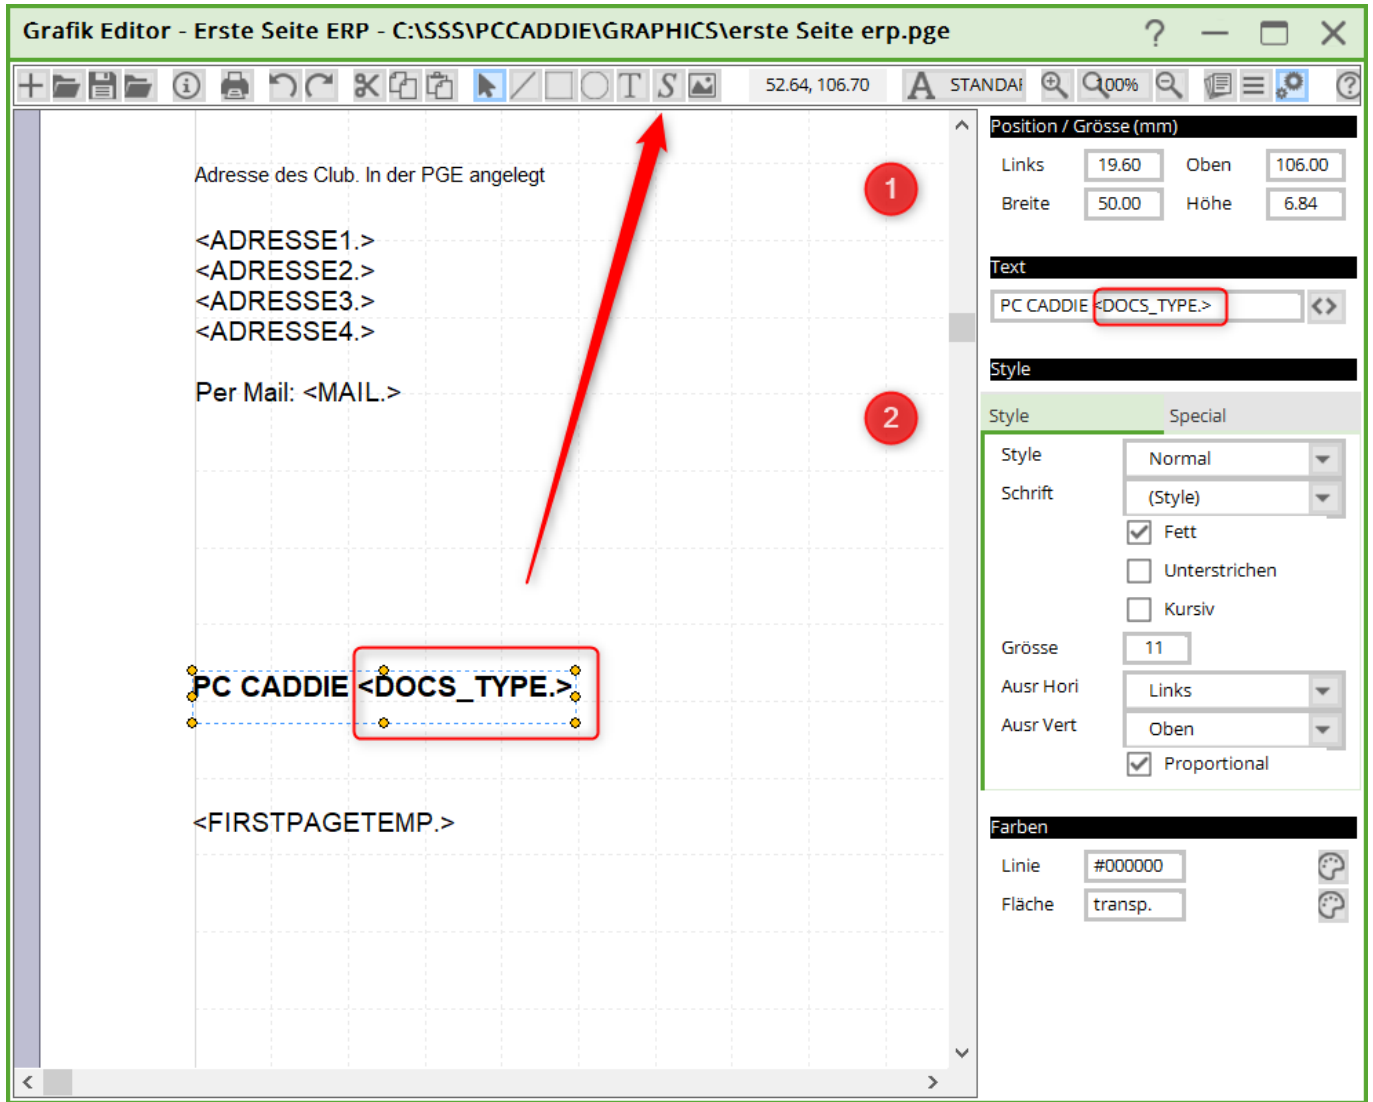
Grafik Editor - Erste Seite ERP - C:\SSS\PCCADDIE\GRAPHICS\erste Seite erp.pge

52.64, 106.70 STANDAI 100%

Adresse des Club. In der PGE angelegt

<ADRESSE1.>
<ADRESSE2.>
<ADRESSE3.>
<ADRESSE4.>

Per Mail: <MAIL.>

1

2

PC CADDIE <DOCS_TYPE.>

<FIRSTPAGETEMP.>

Position / Grösse (mm)

| Links | 19.60 | Oben | 106.00 |
|---|---|---|---|
| Breite | 50.00 | Höhe | 6.84 |

Text

PC CADDIE <DOCS_TYPE.>

Style

Style Special

Style Normal
Schrift (Style)
Fett
Unterstrichen
Kursiv
Grösse 11
Ausr Hori Links
Ausr Vert Oben
Proportional

Farben

Linie #000000
Fläche transp.